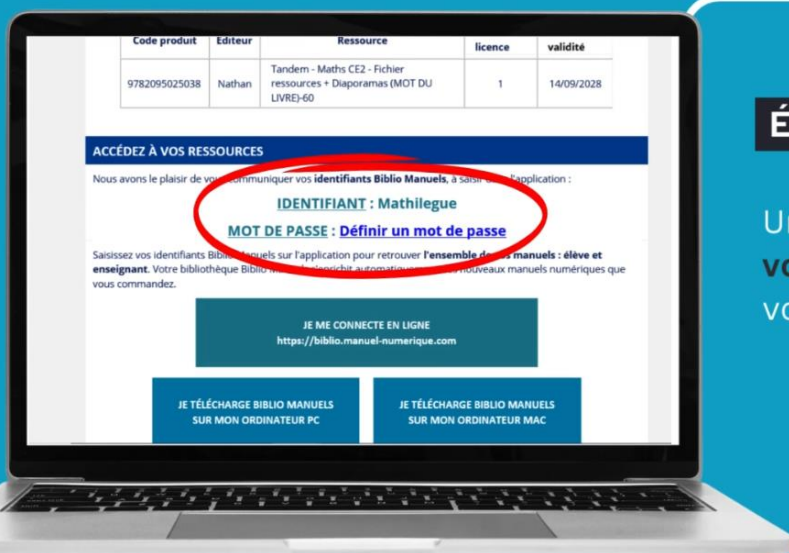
| Code produit | Editeur | Ressource | licence | validité |
|---|---|---|---|---|
| 9782095025038 | Nathan | Tandem - Maths CE2 - Fichier ressources + Diaporamas (MOT DU LIVRE)-60 | 1 | 14/09/2028 |

ACCÉDEZ À VOS RESSOURCES

Nous avons le plaisir de vo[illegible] communiquer vos identifiants Biblio Manuels, à saisir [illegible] l'application :

IDENTIFIANT : Mathilegue

MOT DE PASSE : Définir un mot de passe

Saisissez vos identifiants Biblio Manuels sur l'application pour retrouver l'ensemble de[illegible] manuels : élève et enseignant. Votre bibliothèque Biblio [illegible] s'enrichit automatiquement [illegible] nouveaux manuels numériques que vous commandez.

JE ME CONNECTE EN LIGNE
https://biblio.manuel-numerique.com

JE TÉLÉCHARGE BIBLIO MANUELS SUR MON ORDINATEUR PC

JE TÉLÉCHARGE BIBLIO MANUELS SUR MON ORDINATEUR MAC

É

Ur
vo
vo